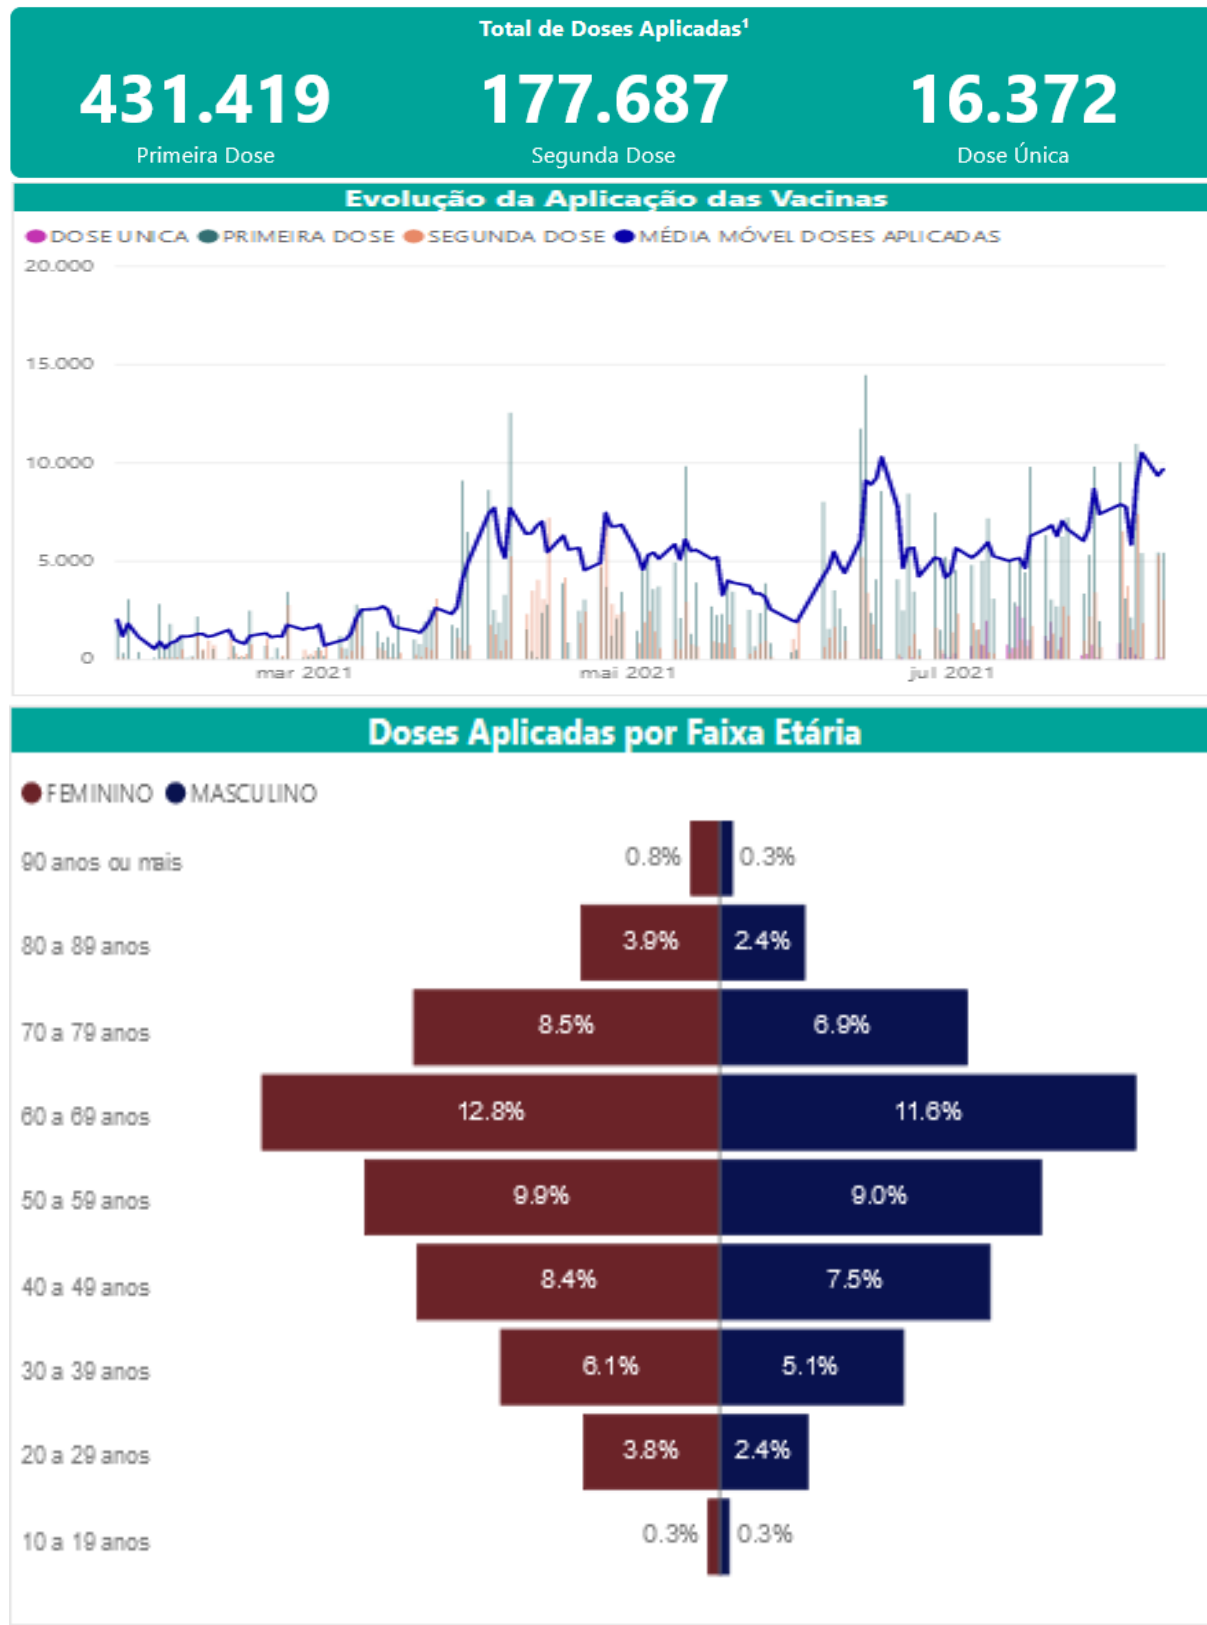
Total de Doses Aplicadas¹

431.419
Primeira Dose

177.687
Segunda Dose

16.372
Dose Única

Evolução da Aplicação das Vacinas

DOSE UNICA PRIMEIRA DOSE SEGUNDA DOSE MÉDIA MÓVEL DOSES APLICADAS

20.000
15.000
10.000
5.000
0

mar 2021 mai 2021 jul 2021

Doses Aplicadas por Faixa Etária

FEMININO MASCULINO

| | FEMININO | MASCULINO |
|---|---|---|
| 90 anos ou mais | 0.8% | 0.3% |
| 80 a 89 anos | 3.9% | 2.4% |
| 70 a 79 anos | 8.5% | 6.9% |
| 60 a 69 anos | 12.8% | 11.6% |
| 50 a 59 anos | 9.9% | 9.0% |
| 40 a 49 anos | 8.4% | 7.5% |
| 30 a 39 anos | 6.1% | 5.1% |
| 20 a 29 anos | 3.8% | 2.4% |
| 10 a 19 anos | 0.3% | 0.3% |